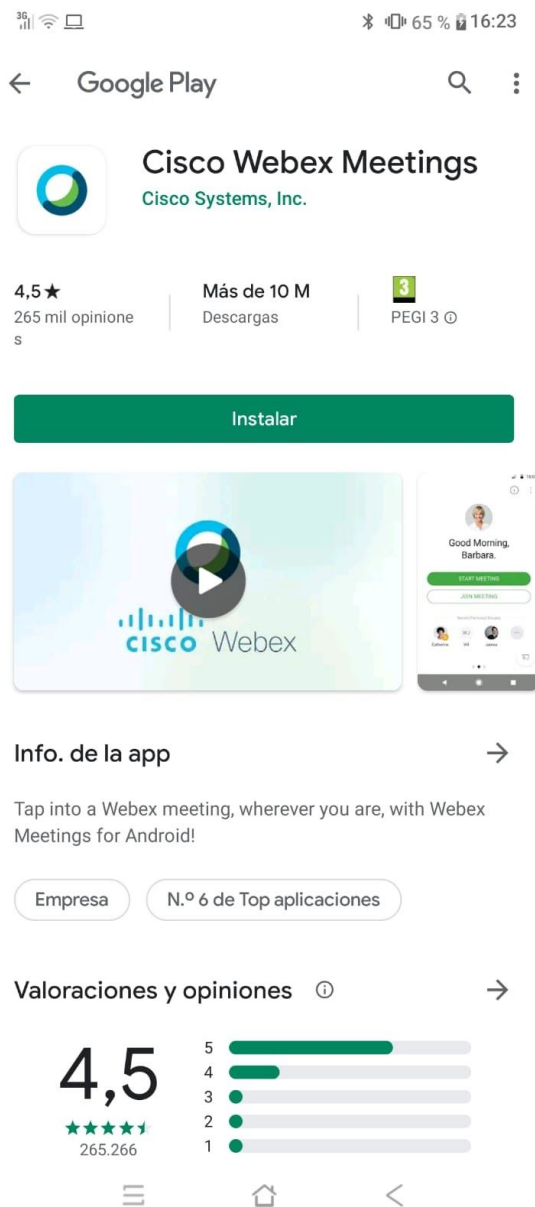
3G 65 % 16:23

Google Play

Cisco Webex Meetings
Cisco Systems, Inc.

4,5★
265 mil opiniones

Más de 10 M
Descargas

3
PEGI 3 ⓘ

Instalar

cisco Webex

Good Morning, Barbara.
START MEETING
JOIN MEETING
Catherine
James

Info. de la app

Tap into a Webex meeting, wherever you are, with Webex Meetings for Android!

Empresa
N.º 6 de Top aplicaciones

Valoraciones y opiniones ⓘ

4,5
★★★★
265.266

5
4
3
2
1